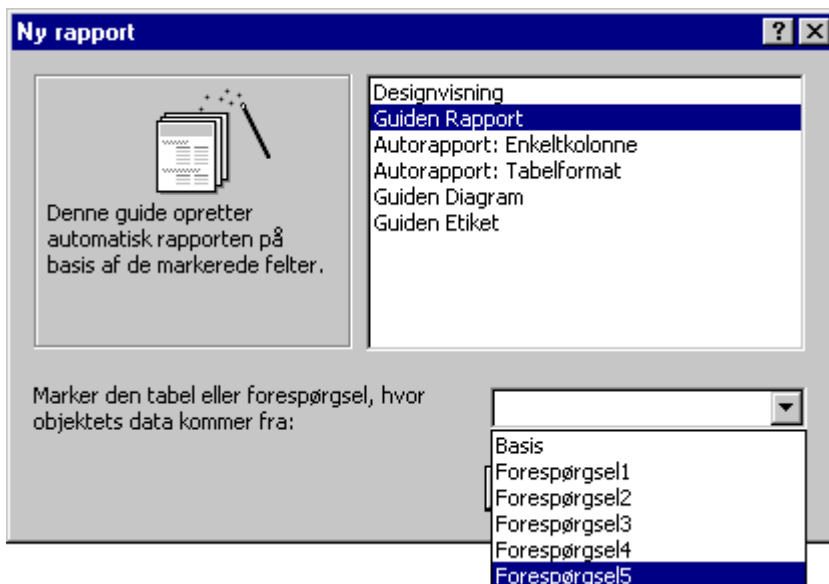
Ny rapport

?
X

Denne guide opretter automatisk rapporten på basis af de markerede felter.

Designvisning
Guiden Rapport
Autorapport: Enkeltkolonne
Autorapport: Tabelformat
Guiden Diagram
Guiden Etiket

Marker den tabel eller forespørgsel, hvor objektets data kommer fra:

Basis
Forespørgsel1
Forespørgsel2
Forespørgsel3
Forespørgsel4
Forespørgsel5